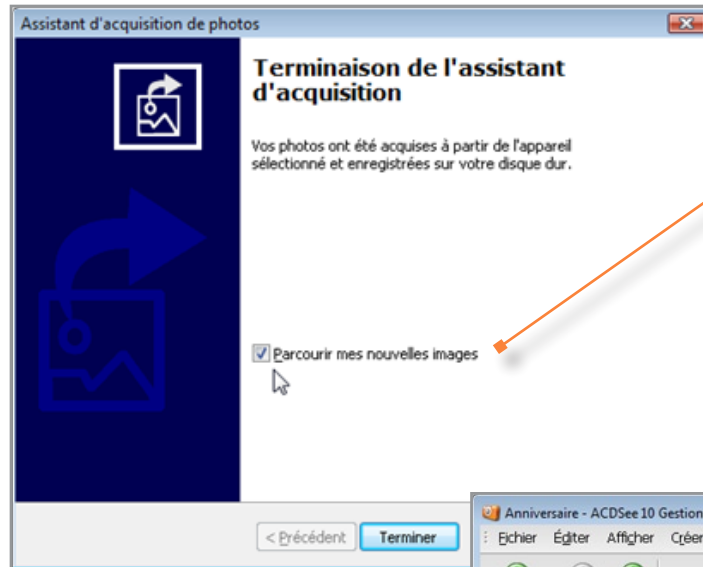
Assistant d'acquisition de photos

Terminaison de l'assistant d'acquisition

Vos photos ont été acquises à partir de l'appareil sélectionné et enregistrées sur votre disque dur.

Parcourir mes nouvelles images

< Précédent

Terminer

Anniversaire - ACDSee 10 Gestion

Fichier Éditer Afficher Créer